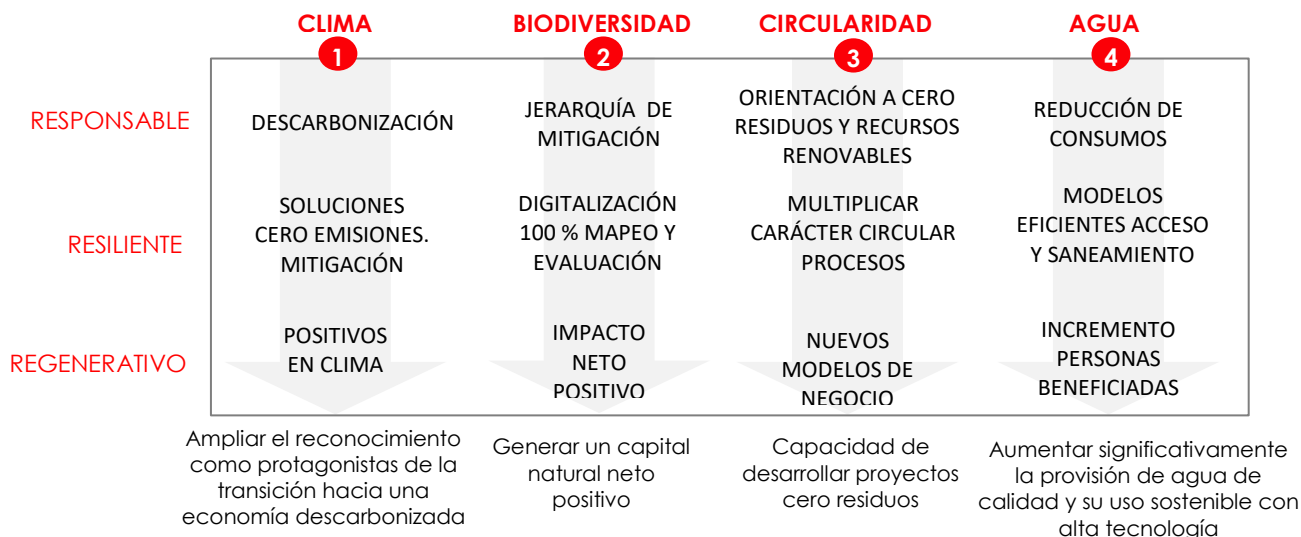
CLIMA
1

BIODIVERSIDAD
2

CIRCULARIDAD
3

AGUA
4

RESPONSABLE

RESILIENTE

REGENERATIVO

| | CLIMA | BIODIVERSIDAD | CIRCULARIDAD | AGUA |
|---|---|---|---|---|
| RESPONSABLE | DESCARBONIZACIÓN | JERARQUÍA DE MITIGACIÓN | ORIENTACIÓN A CERO RESIDUOS Y RECURSOS RENOVABLES | REDUCCIÓN DE CONSUMOS |
| RESILIENTE | SOLUCIONES CERO EMISIONES. MITIGACIÓN | DIGITALIZACIÓN 100 % MAPEO Y EVALUACIÓN | MULTIPLICAR CARÁCTER CIRCULAR PROCESOS | MODELOS EFICIENTES ACCESO Y SANEAMIENTO |
| REGENERATIVO | POSITIVOS EN CLIMA | IMPACTO NETO POSITIVO | NUEVOS MODELOS DE NEGOCIO | INCREMENTO PERSONAS BENEFICIADAS |

Ampliar el reconocimiento como protagonistas de la transición hacia una economía descarbonizada

Generar un capital natural neto positivo

Capacidad de desarrollar proyectos cero residuos

Aumentar significativamente la provisión de agua de calidad y su uso sostenible con alta tecnología